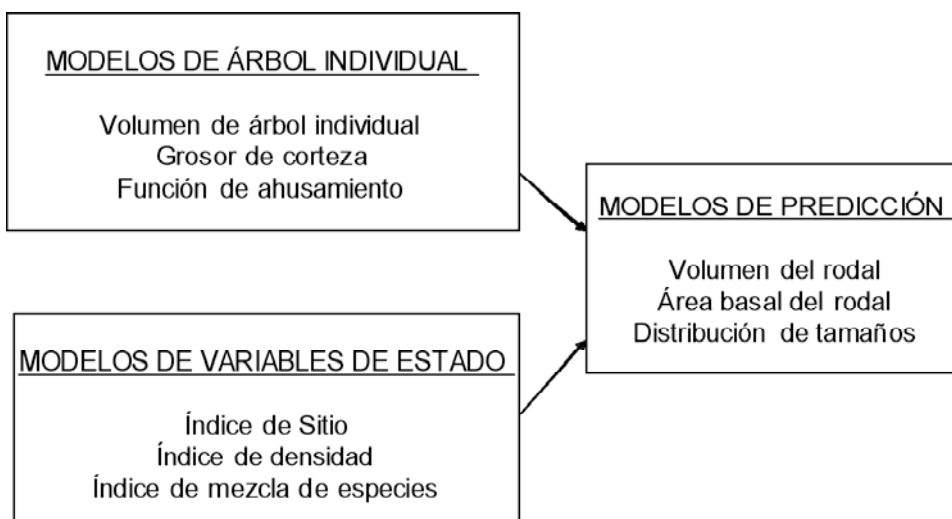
MODELOS DE ÁRBOL INDIVIDUAL

Volumen de árbol individual
Grosor de corteza
Función de ahusamiento

MODELOS DE PREDICCIÓN

Volumen del rodal
Área basal del rodal
Distribución de tamaños

MODELOS DE VARIABLES DE ESTADO

Índice de Sitio
Índice de densidad
Índice de mezcla de especies